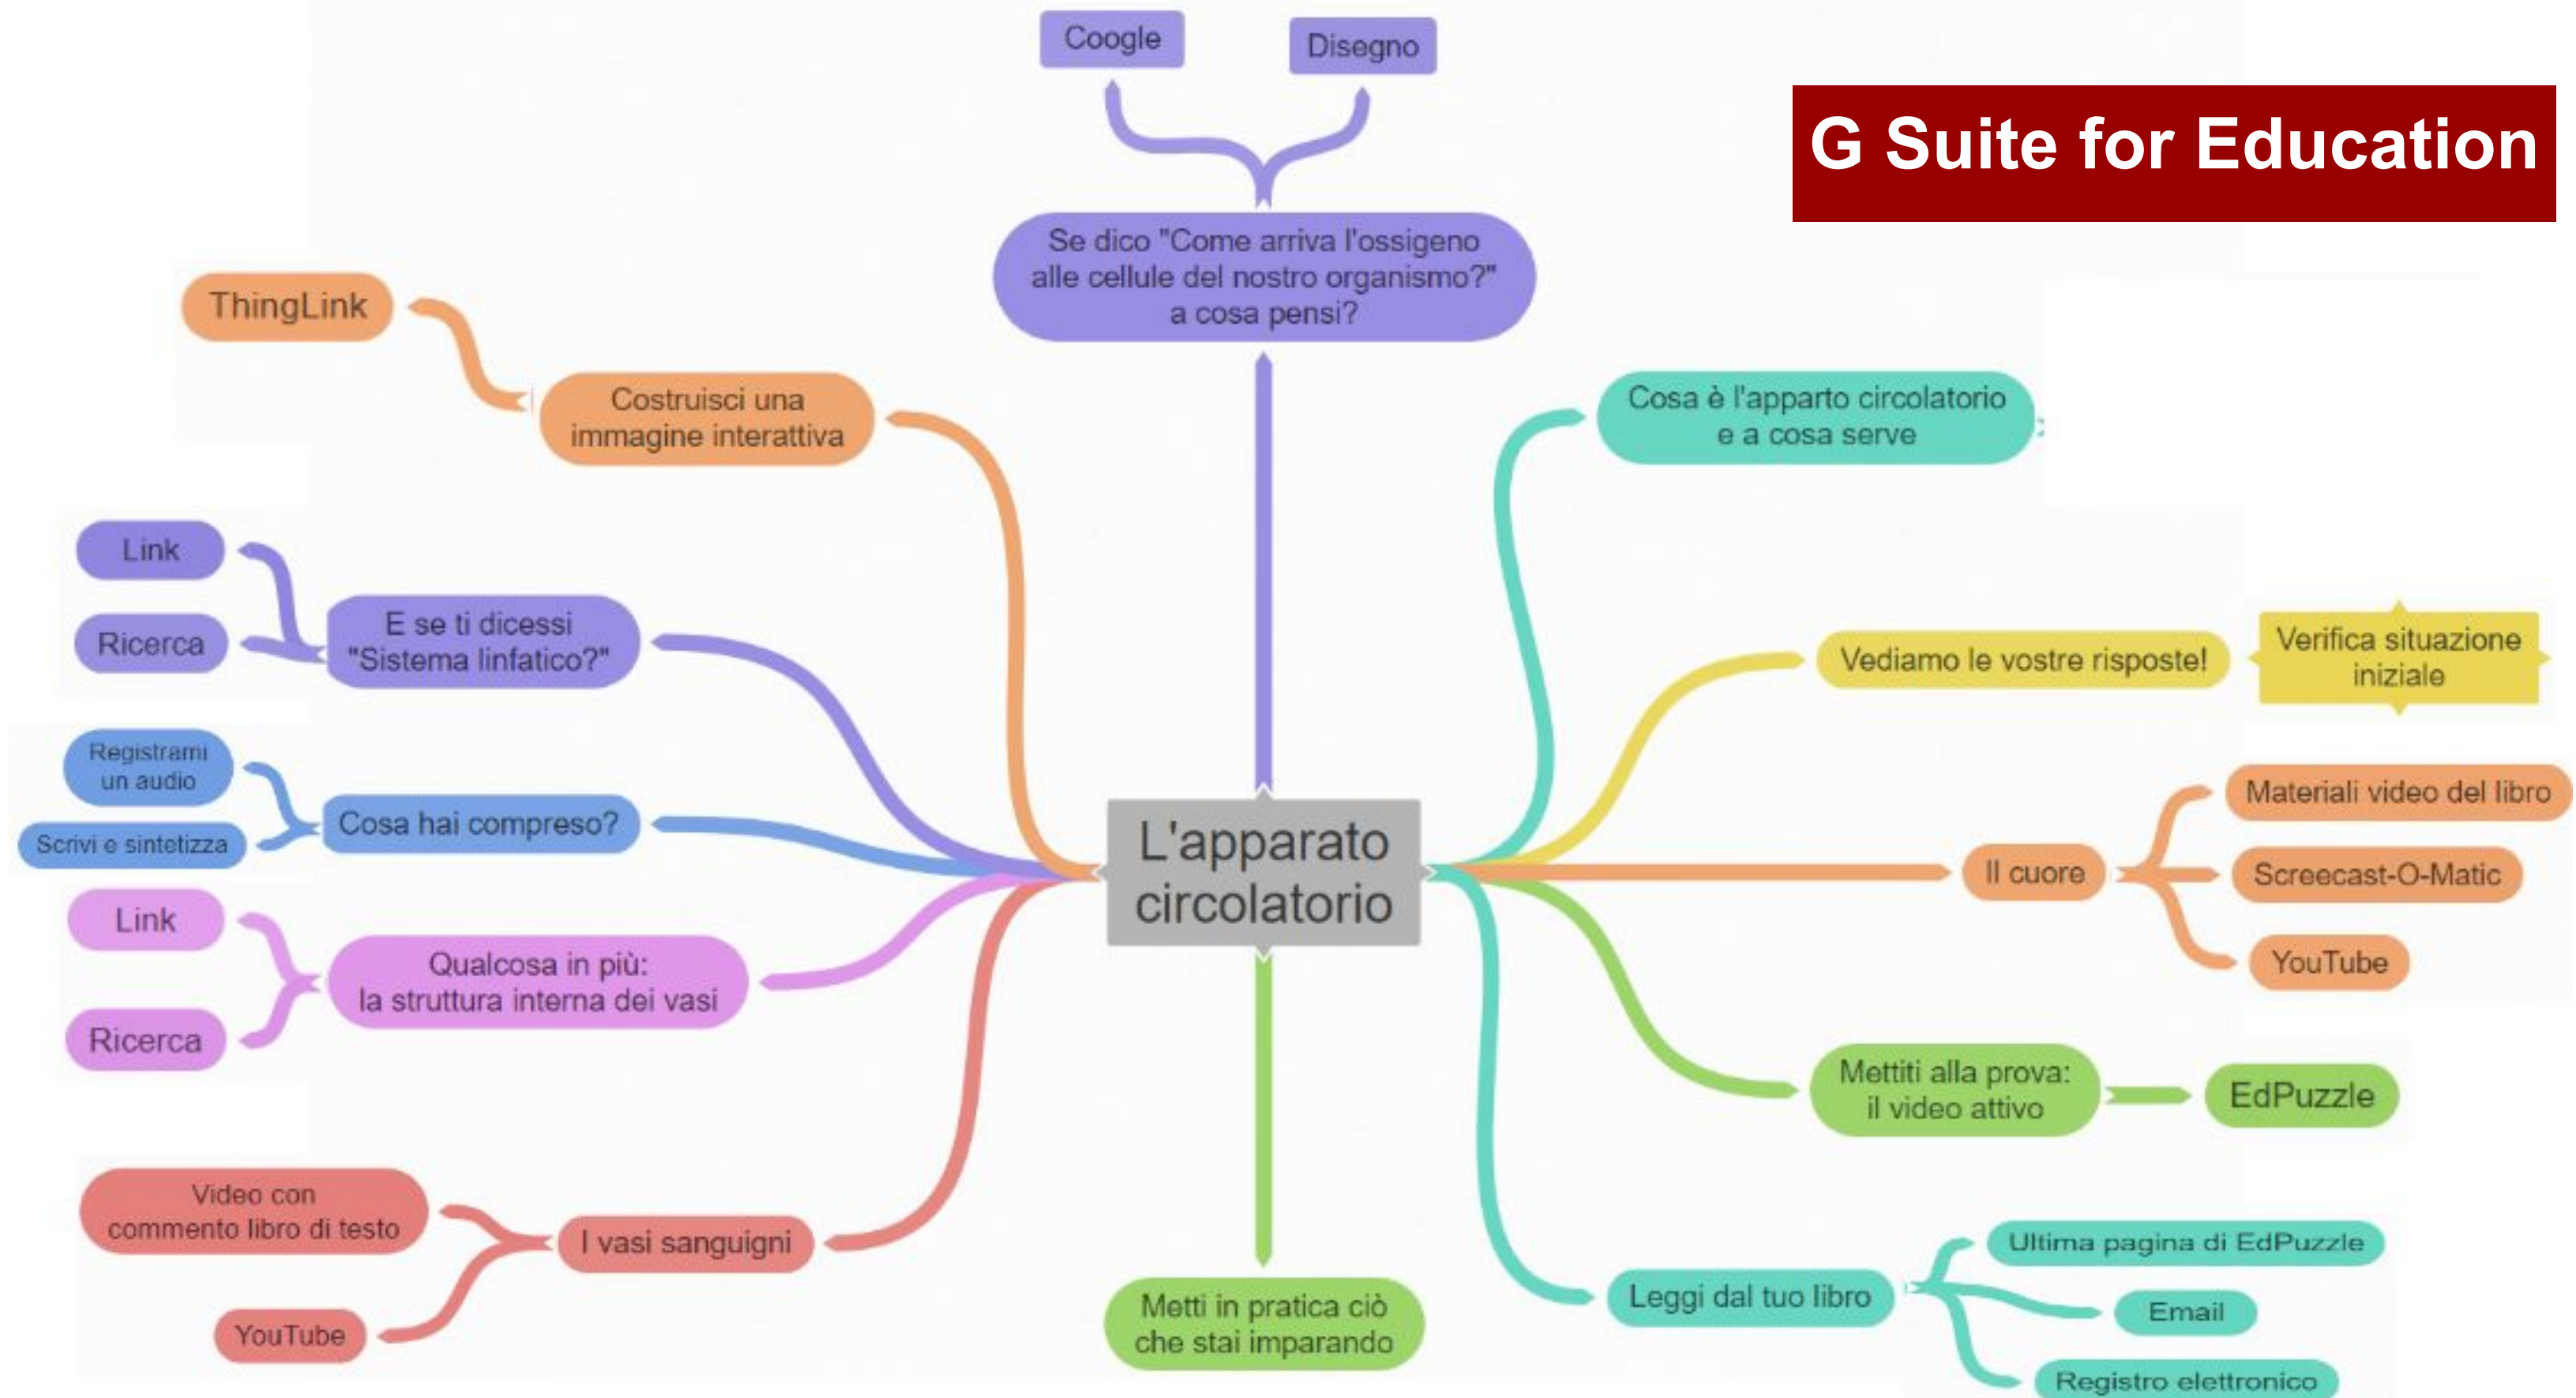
Coogle

Disegno

G Suite for Education

Se dico "Come arriva l'ossigeno alle cellule del nostro organismo?" a cosa pensi?

ThingLink

Costruisci una immagine interattiva

Cosa è l'apparto circolatorio e a cosa serve

Link

Ricerca

E se ti dicessi "Sistema linfatico?"

Vediamo le vostre risposte!

Verifica situazione iniziale

Registrami un audio

Scrivi e sintetizza

Cosa hai compreso?

Materiali video del libro

L'apparato circolatorio

Il cuore

Screecast-O-Matic

Link

Qualcosa in più: la struttura interna dei vasi

YouTube

Ricerca

Mettiti alla prova: il video attivo

EdPuzzle

Video con commento libro di testo

I vasi sanguigni

Ultima pagina di EdPuzzle

YouTube

Metti in pratica ciò che stai imparando

Leggi dal tuo libro

Email

Registro elettronico